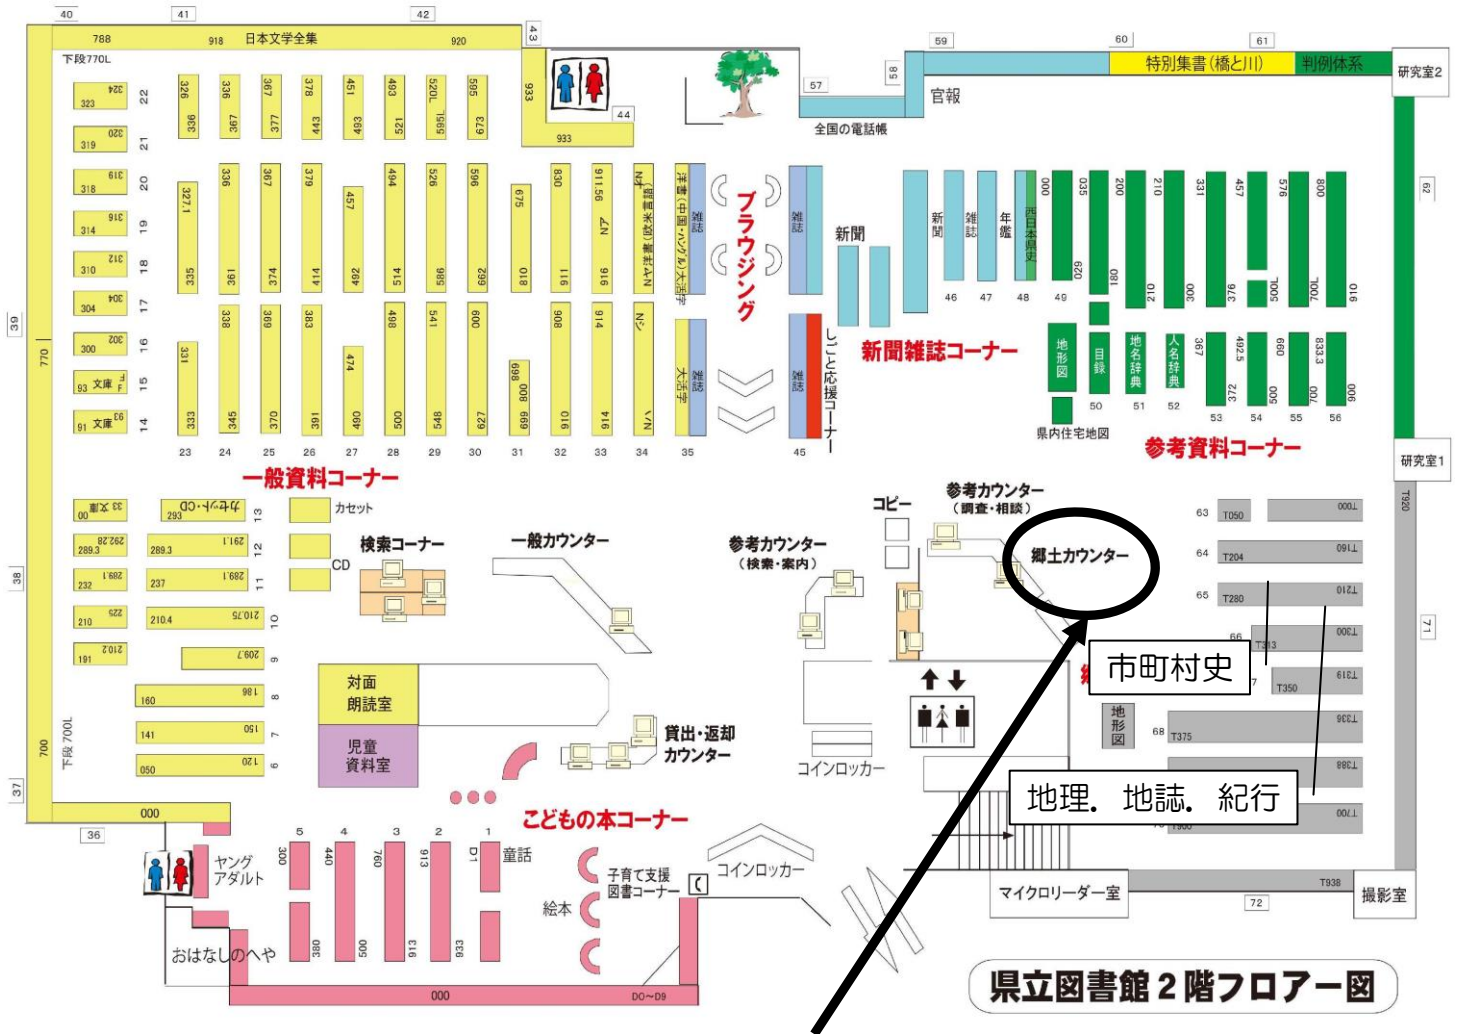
40
41
42
43
788
918
日本文学全集
920
下段770L
933
44
933
59
60
61
特別集書(橋と川)
判例体系
研究室2
57
58
官報
全国の電話帳
323
324
22
319
320
21
318
319
20
314
316
19
310
312
18
304
304
17
300
302
16
93 文庫 F
15
91 文庫 E3
14
326
336
336
367
367
377
378
443
451
493
493
521
520L
595L
595
673
3271
335
336
361
367
374
379
414
457
492
494
514
526
586
596
662
675
810
830
911
911.56
916
洋書・中国・ハングル大活字
雑誌
ブラウジング
雑誌
新聞
新聞
雑誌
年鑑
西日本県史
000
029
035
180
200
210
210
300
331
376
457
500L
576
700L
800
910
62
39
770
331
333
338
345
369
370
383
391
474
490
498
500
541
548
600
627
698
699
800
808
910
914
914
N
N
雑誌
大活字
雑誌
しごと応援コーナー
45
46
47
48
49
新聞雑誌コーナー
地形図
目録
地名辞典
人名辞典
367
372
492.5
500
600
700
833.3
900
50
51
52
53
54
55
56
県内住宅地図
参考資料コーナー
研究室1
23
24
25
26
27
28
29
30
31
32
33
34
35
一般資料コーナー
33 文庫 00
カセット・CD 293
13
カセット
コピー
参考カウンター
(調査・相談)
63
T050
T100
64
T204
T160
65
T280
T210
T920
292.28
289.3
12
289.3
291.1
検索コーナー
一般カウンター
参考カウンター
(検索・案内)
郷土カウンター
38
232
289.1
11
237
289.1
CD
210
225
10
210.4
210.75
191
210.2
209.7
9
66
T313
T300
市町村史
71
対面
朗読室
160
186
8
T350
T319
141
150
7
地形図
68
T375
T339
050
120
6
児童
資料室
貸出・返却
カウンター
コインロッカー
T388
下段700L
700
37
000
地理. 地誌. 紀行
T400
T390
こどもの本コーナー
36
5
4
3
2
1
ヤング
アダルト
300
440
760
913
D1
童話
子育て支援
図書コーナー
コインロッカー
T938
マイクロリーダー室
撮影室
絵本
72
380
500
913
933
おはなしのへや
000
D0~D9
県立図書館2階フロアー図